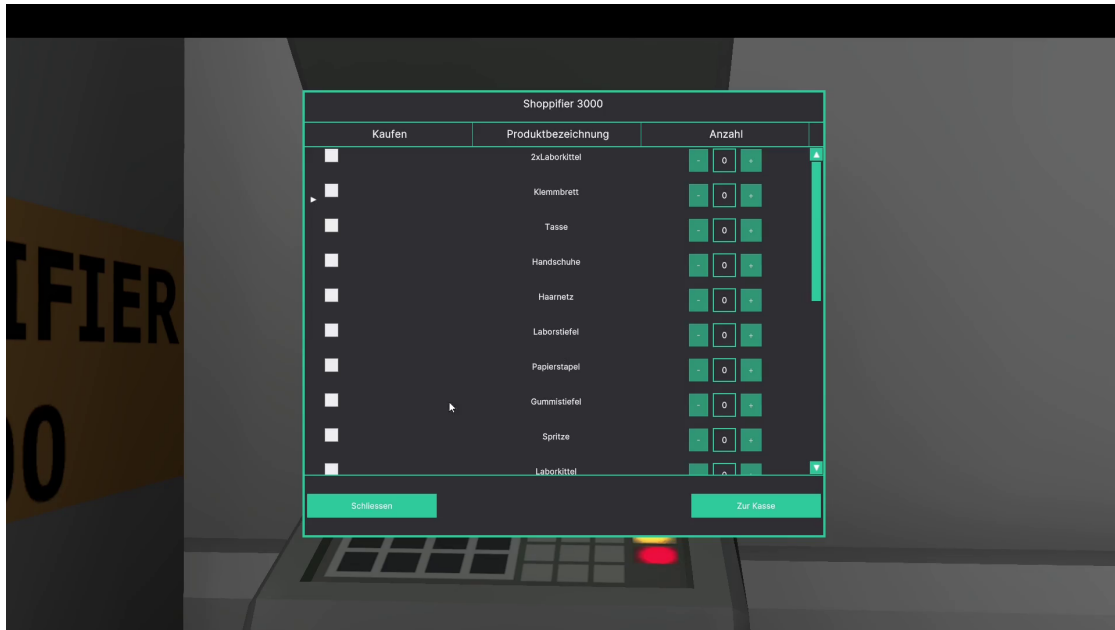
IFIER
00

Shoppifier 3000

| Kaufen | Produktbezeichnung | Anzahl |
|---|---|---|
| | 2xLaborkittel | - 0 + |
| | Klemmbrett | - 0 + |
| | Tasse | - 0 + |
| | Handschuhe | - 0 + |
| | Haarnetz | - 0 + |
| | Laborstiefel | - 0 + |
| | Papierstapel | - 0 + |
| | Gummistiefel | - 0 + |
| | Spritze | - 0 + |
| | Laborkittel | - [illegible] + |

Schliessen

Zur Kasse